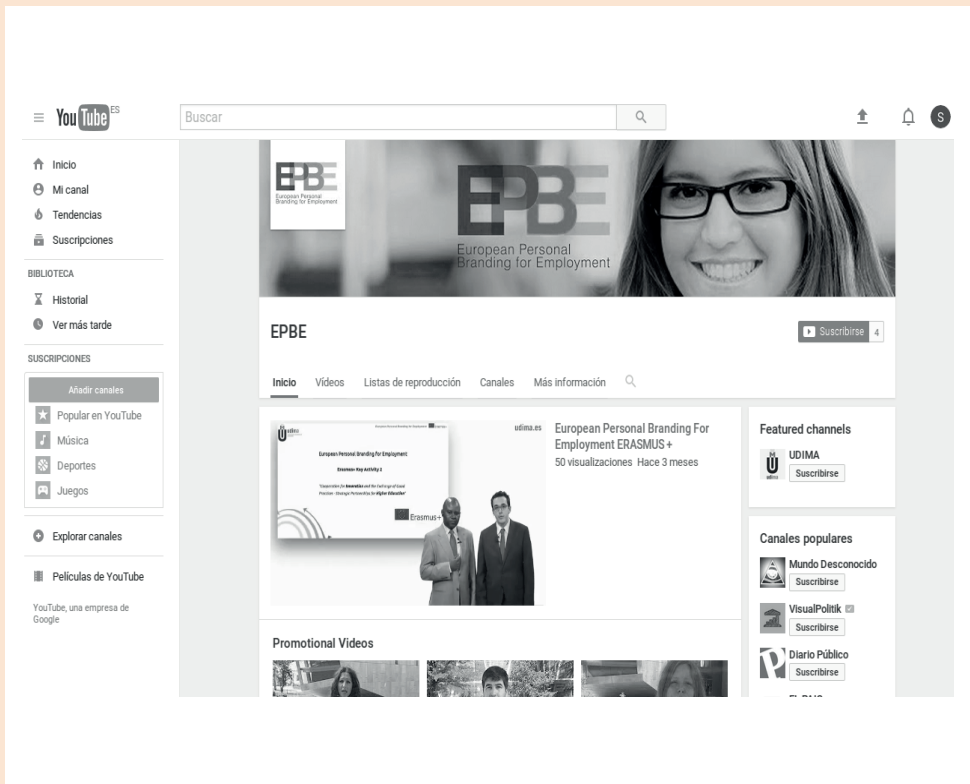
You Tube ES

Buscar

S

Inicio
Mi canal
Tendencias
Suscripciones

BIBLIOTECA
Historial
Ver más tarde

SUSCRIPCIONES
Añadir canales
Popular en YouTube
Música
Deportes
Juegos

Explorar canales

Películas de YouTube

YouTube, una empresa de Google

EPBE
European Personal Branding for Employment

EPBE
European Personal Branding for Employment

EPBE

Suscribirse 4

Inicio Vídeos Listas de reproducción Canales Más información

udima.es

European Personal Branding for Employment

Erasmus+ Key Activity 2

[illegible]

Erasmus+

European Personal Branding For Employment ERASMUS +
50 visualizaciones Hace 3 meses

Featured channels
UDIMA
Suscribirse

Canales populares
Mundo Desconocido
Suscribirse
VisualPolitik
Suscribirse
Diario Público
Suscribirse
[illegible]

Promotional Videos